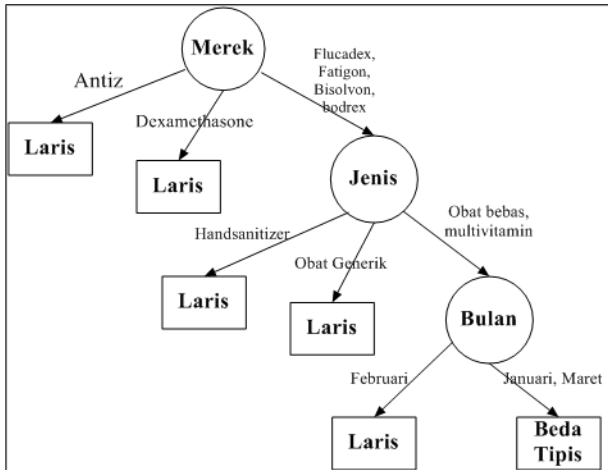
Merek

Antiz

Laris

Dexamethasone

Laris

Flucadex, Fatigon, Bisolvon, bodrex

Jenis

Handsanitizer

Laris

Obat Generik

Laris

Obat bebas, multivitamin

Bulan

Februari

Laris

Januari, Maret

Beda Tipis